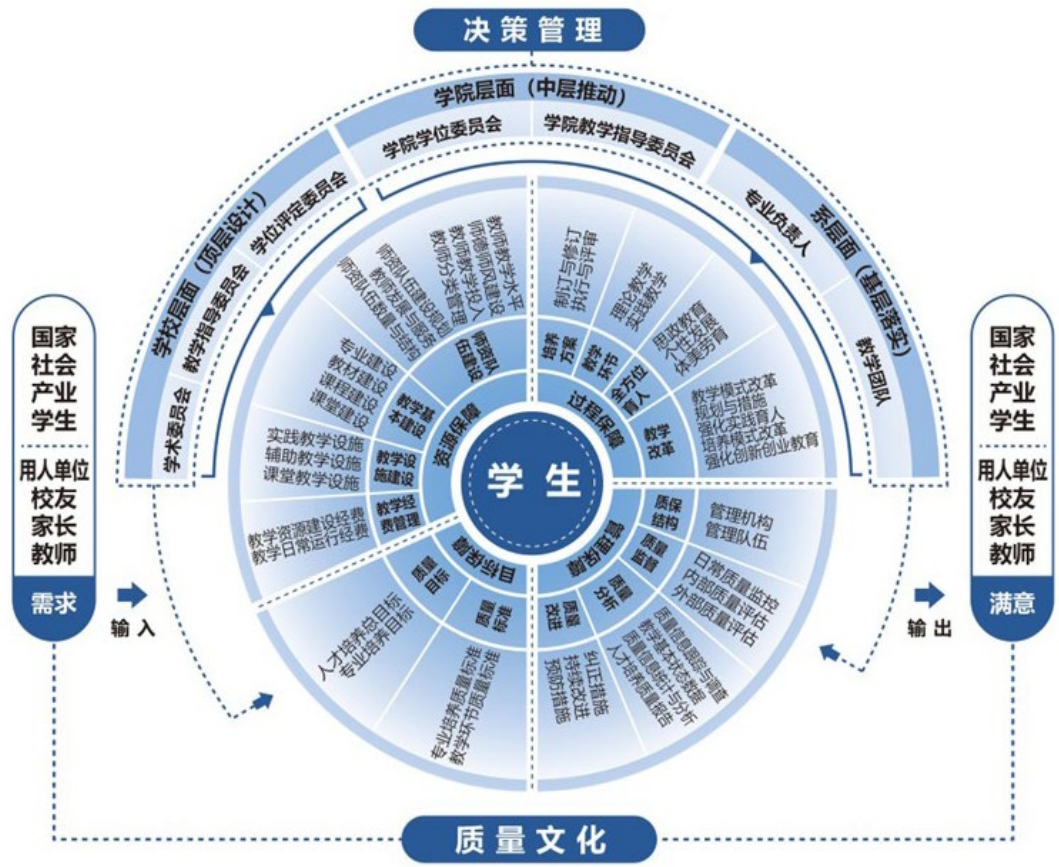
决策管理

学院层面（中层推动）
学院学位委员会
学院教学指导委员会

学校层面（顶层设计）
学术委员会
教学指导委员会
学位评定委员会

系层面（基层落实）
专业负责人
教学团队

国家
社会
产业
学生

用人单位
校友
家长
教师

需求

输入

国家
社会
产业
学生

用人单位
校友
家长
教师

满意

输出

学生

资源保障
师资队伍建设
教师教学水平
师德师风建设
教师教学投入
教师分类管理
师资队伍结构优化
教师发展与服务
师资队伍数量与结构

教学基本建设
专业建设
教材建设
课程建设
课堂建设

教学设施建设
实践教学设施
辅助教学设施
课堂教学设施

教学经费管理
教学资源建设经费
教学日常运行经费

过程保障
培养方案
制订与修订
执行与评估

教学环节
理论教学
实践教学

全方位育人
思政教育
人生发展
体美劳育

教学改革
教学模式改革
规划与措施
强化实践育人
培养模式改革
强化创新创业教育

监督保障
质保结构
管理机构
管理队伍

质量监督
日常质量监控
内部质量评估
外部质量评估

质量分析
质量信息跟踪与调查
教学基本状态数据
质量信息统计与分析
人才培养质量报告

质量改进
纠正措施
持续改进
预防措施

目标保障
质量目标
人才培养总目标
专业培养目标

质量标准
专业培养质量标准
教学环节质量标准

质量文化